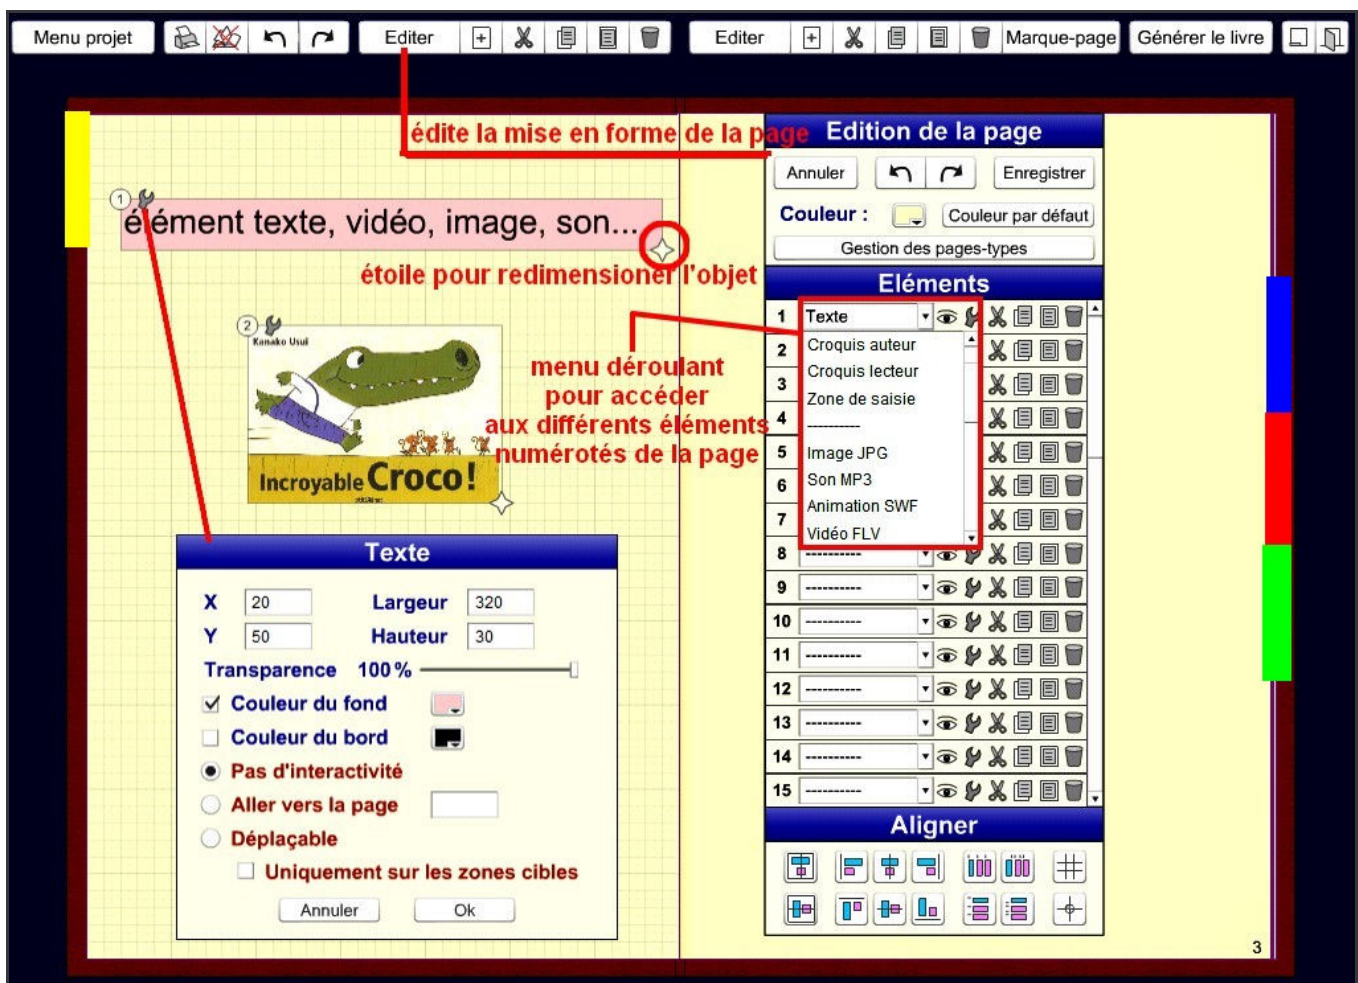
Menu projet Editer Editer Marque-page Générer le livre

édite la mise en forme de la page

Edition de la page

Annuler Enregistrer

Couleur : Couleur par défaut

Gestion des pages-types

1 élément texte, vidéo, image, son...

étoile pour redimensioner l'objet

Eléments

2 Kanako Usui

Incroyable Croco!

menu déroulant pour accéder aux différents éléments numérotés de la page

1 Texte
2 Croquis auteur
3 Croquis lecteur
4 Zone de saisie
5 ----------
6 Image JPG
7 Son MP3
8 Animation SWF
9 Vidéo FLV
10 ----------
11 ----------
12 ----------
13 ----------
14 ----------
15 ----------

Texte

X 20 Largeur 320
Y 50 Hauteur 30
Transparence 100 %
Couleur du fond
Couleur du bord
Pas d'interactivité
Aller vers la page
Déplaçable
Uniquement sur les zones cibles
Annuler Ok

Aligner

3